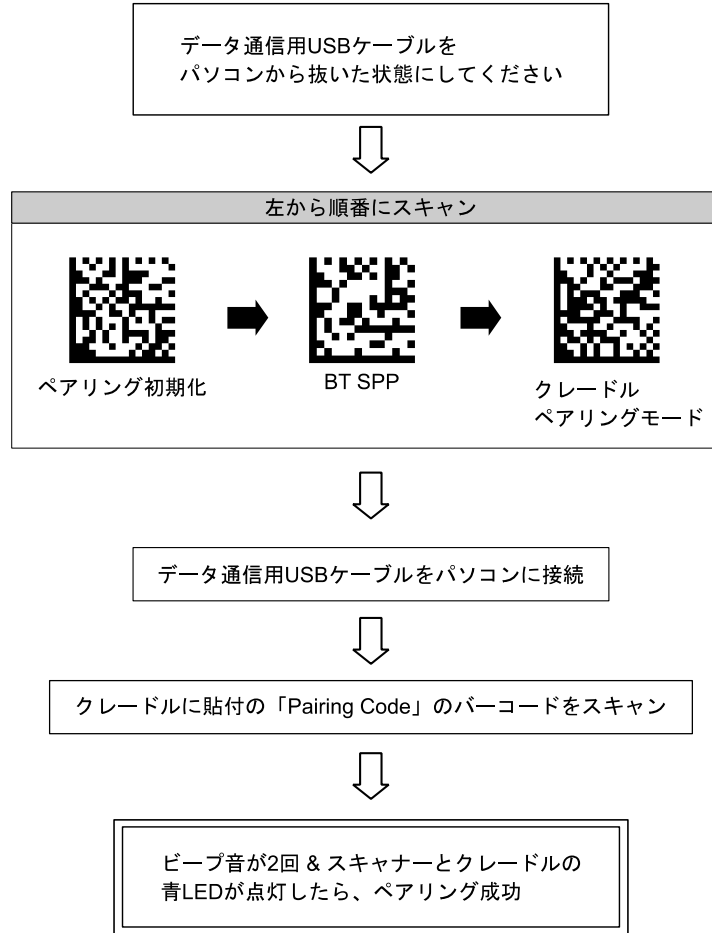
データ通信用USBケーブルを
パソコンから抜いた状態にしてください

左から順番にスキャン

ペアリング初期化

BT SPP

クレードル
ペアリングモード

データ通信用USBケーブルをパソコンに接続

クレードルに貼付の「Pairing Code」のバーコードをスキャン

ビープ音が2回 & スキャナーとクレードルの
青LEDが点灯したら、ペアリング成功